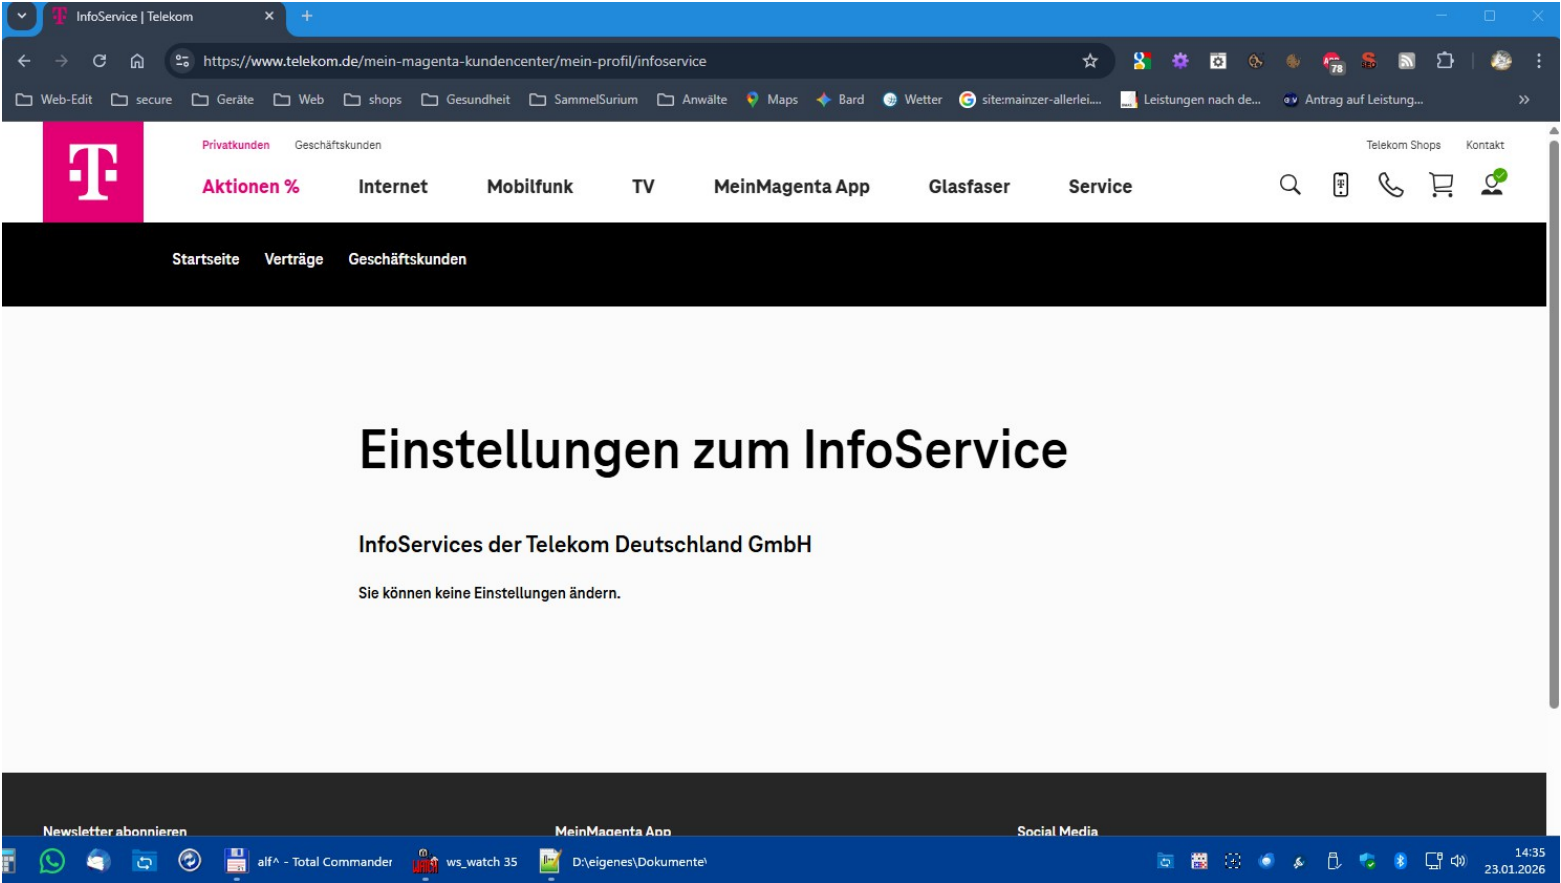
InfoService | Telekom

https://www.telekom.de/mein-magenta-kundencenter/mein-profil/infoservice

Web-Edit secure Geräte Web shops Gesundheit SammelSurium Anwälte Maps Bard Wetter site:mainzer-allerlei... Leistungen nach de... Antrag auf Leistung...

Privatkunden Geschäftskunden

Telekom Shops Kontakt

Aktionen % Internet Mobilfunk TV MeinMagenta App Glasfaser Service

Startseite Verträge Geschäftskunden

Einstellungen zum InfoService

InfoServices der Telekom Deutschland GmbH

Sie können keine Einstellungen ändern.

Newsletter abonnieren MeinMagenta App Social Media

alf^ - Total Commander ws_watch 35 D:\eigenes\Dokumente\

14:35
23.01.2026